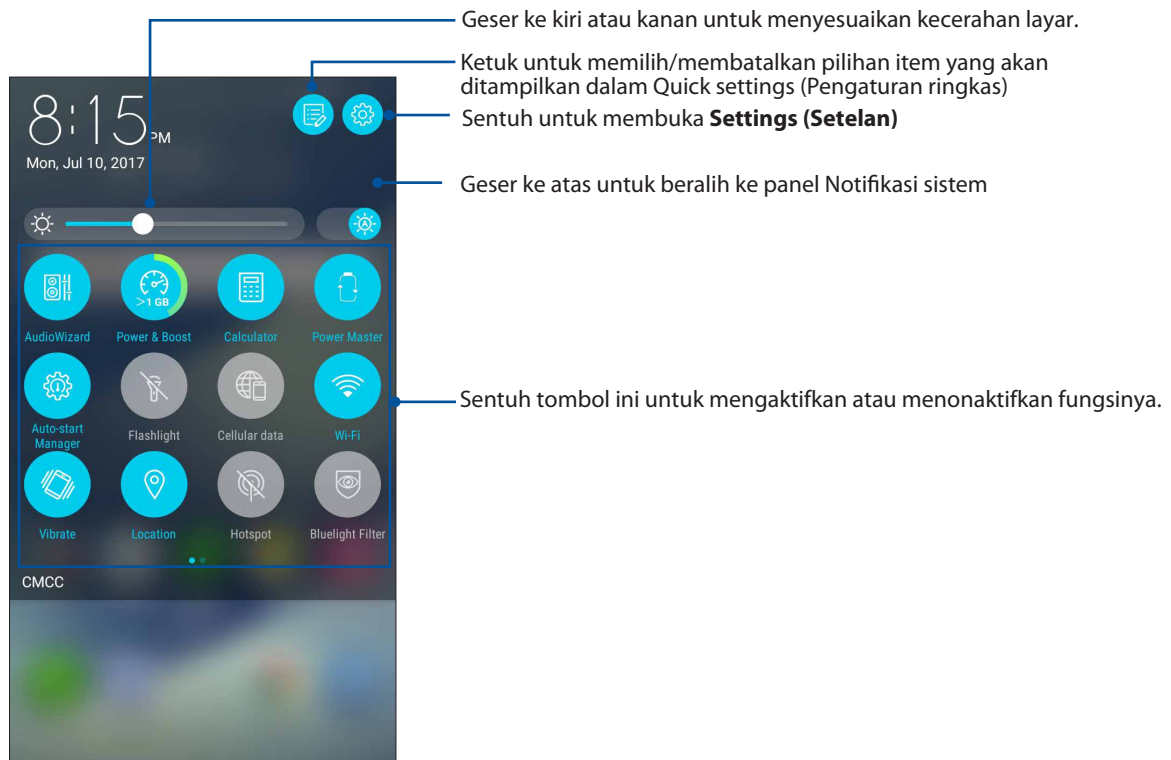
Geser ke kiri atau kanan untuk menyesuaikan kecerahan layar.

Ketuk untuk memilih/membatalkan pilihan item yang akan ditampilkan dalam Quick settings (Pengaturan ringkas)

Sentuh untuk membuka **Settings (Setelan)**

Geser ke atas untuk beralih ke panel Notifikasi sistem

Sentuh tombol ini untuk mengaktifkan atau menonaktifkan fungsinya.

8:15 PM
Mon, Jul 10, 2017

>1 GB

AudioWizard
Power & Boost
Calculator
Power Master
Auto-start Manager
Flashlight
Cellular data
Wi-Fi
Vibrate
Location
Hotspot
Bluelight Filter

CMCC